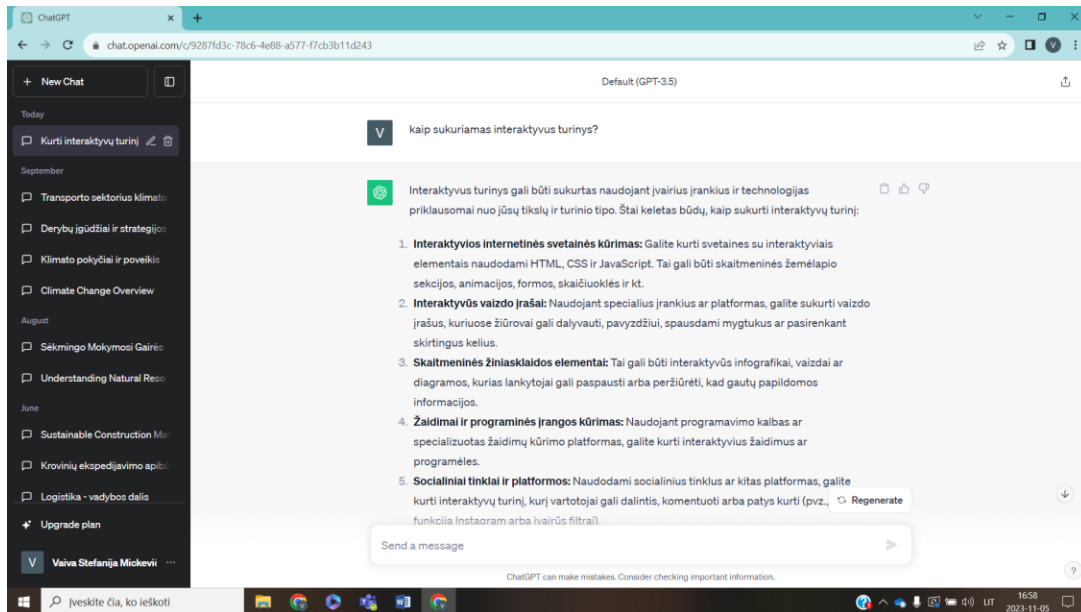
ChatGPT
chat.openai.com/c/9287fd3c-78c6-4e88-a577-f7cb3b11d243

+ New Chat
Today
Kurti interaktyvų turinį
September
Transporto sektorius klimato
Derybų įgūdžiai ir strategijos
Klimato pokyčiai ir poveikis
Climate Change Overview
August
Sėkmingo Mokymosi Gairės
Understanding Natural Reso
June
Sustainable Construction Ma
Krovinių ekspedijavimo apib
Logistika - vadybos dalis
Upgrade plan
V Vaiva Stefanija Mickevi ...

Default (GPT-3.5)

V kaip sukuriamas interaktyvus turinys?

Interaktyvus turinys gali būti sukurtas naudojant įvairius įrankius ir technologijas priklausomai nuo jūsų tikslų ir turinio tipo. Štai keletas būdų, kaip sukurti interaktyvų turinį:

1. **Interaktyvios internetinės svetainės kūrimas:** Galite kurti svetaines su interaktyviais elementais naudodami HTML, CSS ir JavaScript. Tai gali būti skaitmeninės žemėlapio sekcijos, animacijos, formos, skaičiuoklės ir kt.
2. **Interaktyvūs vaizdo įrašai:** Naudojant specialius įrankius ar platformas, galite sukurti vaizdo įrašus, kuriuose žiūrovai gali dalyvauti, pavyzdžiui, spausdami mygtukus ar pasirenkant skirtingus kelius.
3. **Skaitmeninės žiniasklaidos elementai:** Tai gali būti interaktyvūs infografikai, vaizdai ar diagramos, kurias lankytojai gali paspausti arba peržiūrėti, kad gautų papildomos informacijos.
4. **Žaidimai ir programinės įrangos kūrimas:** Naudojant programavimo kalbas ar specializuotas žaidimų kūrimo platformas, galite kurti interaktyvius žaidimus ar programėles.
5. **Socialiniai tinklai ir platformos:** Naudodami socialinius tinklus ar kitas platformas, galite kurti interaktyvų turinį, kurį vartotojai gali dalintis, komentuoti arba patys kurti (pvz., funkcija Instagram arba įvairūs filtrai).

Regenerate

Send a message

ChatGPT can make mistakes. Consider checking important information.

Įveskite čia, ko ieškoti
LIT 16:58 2023-11-05